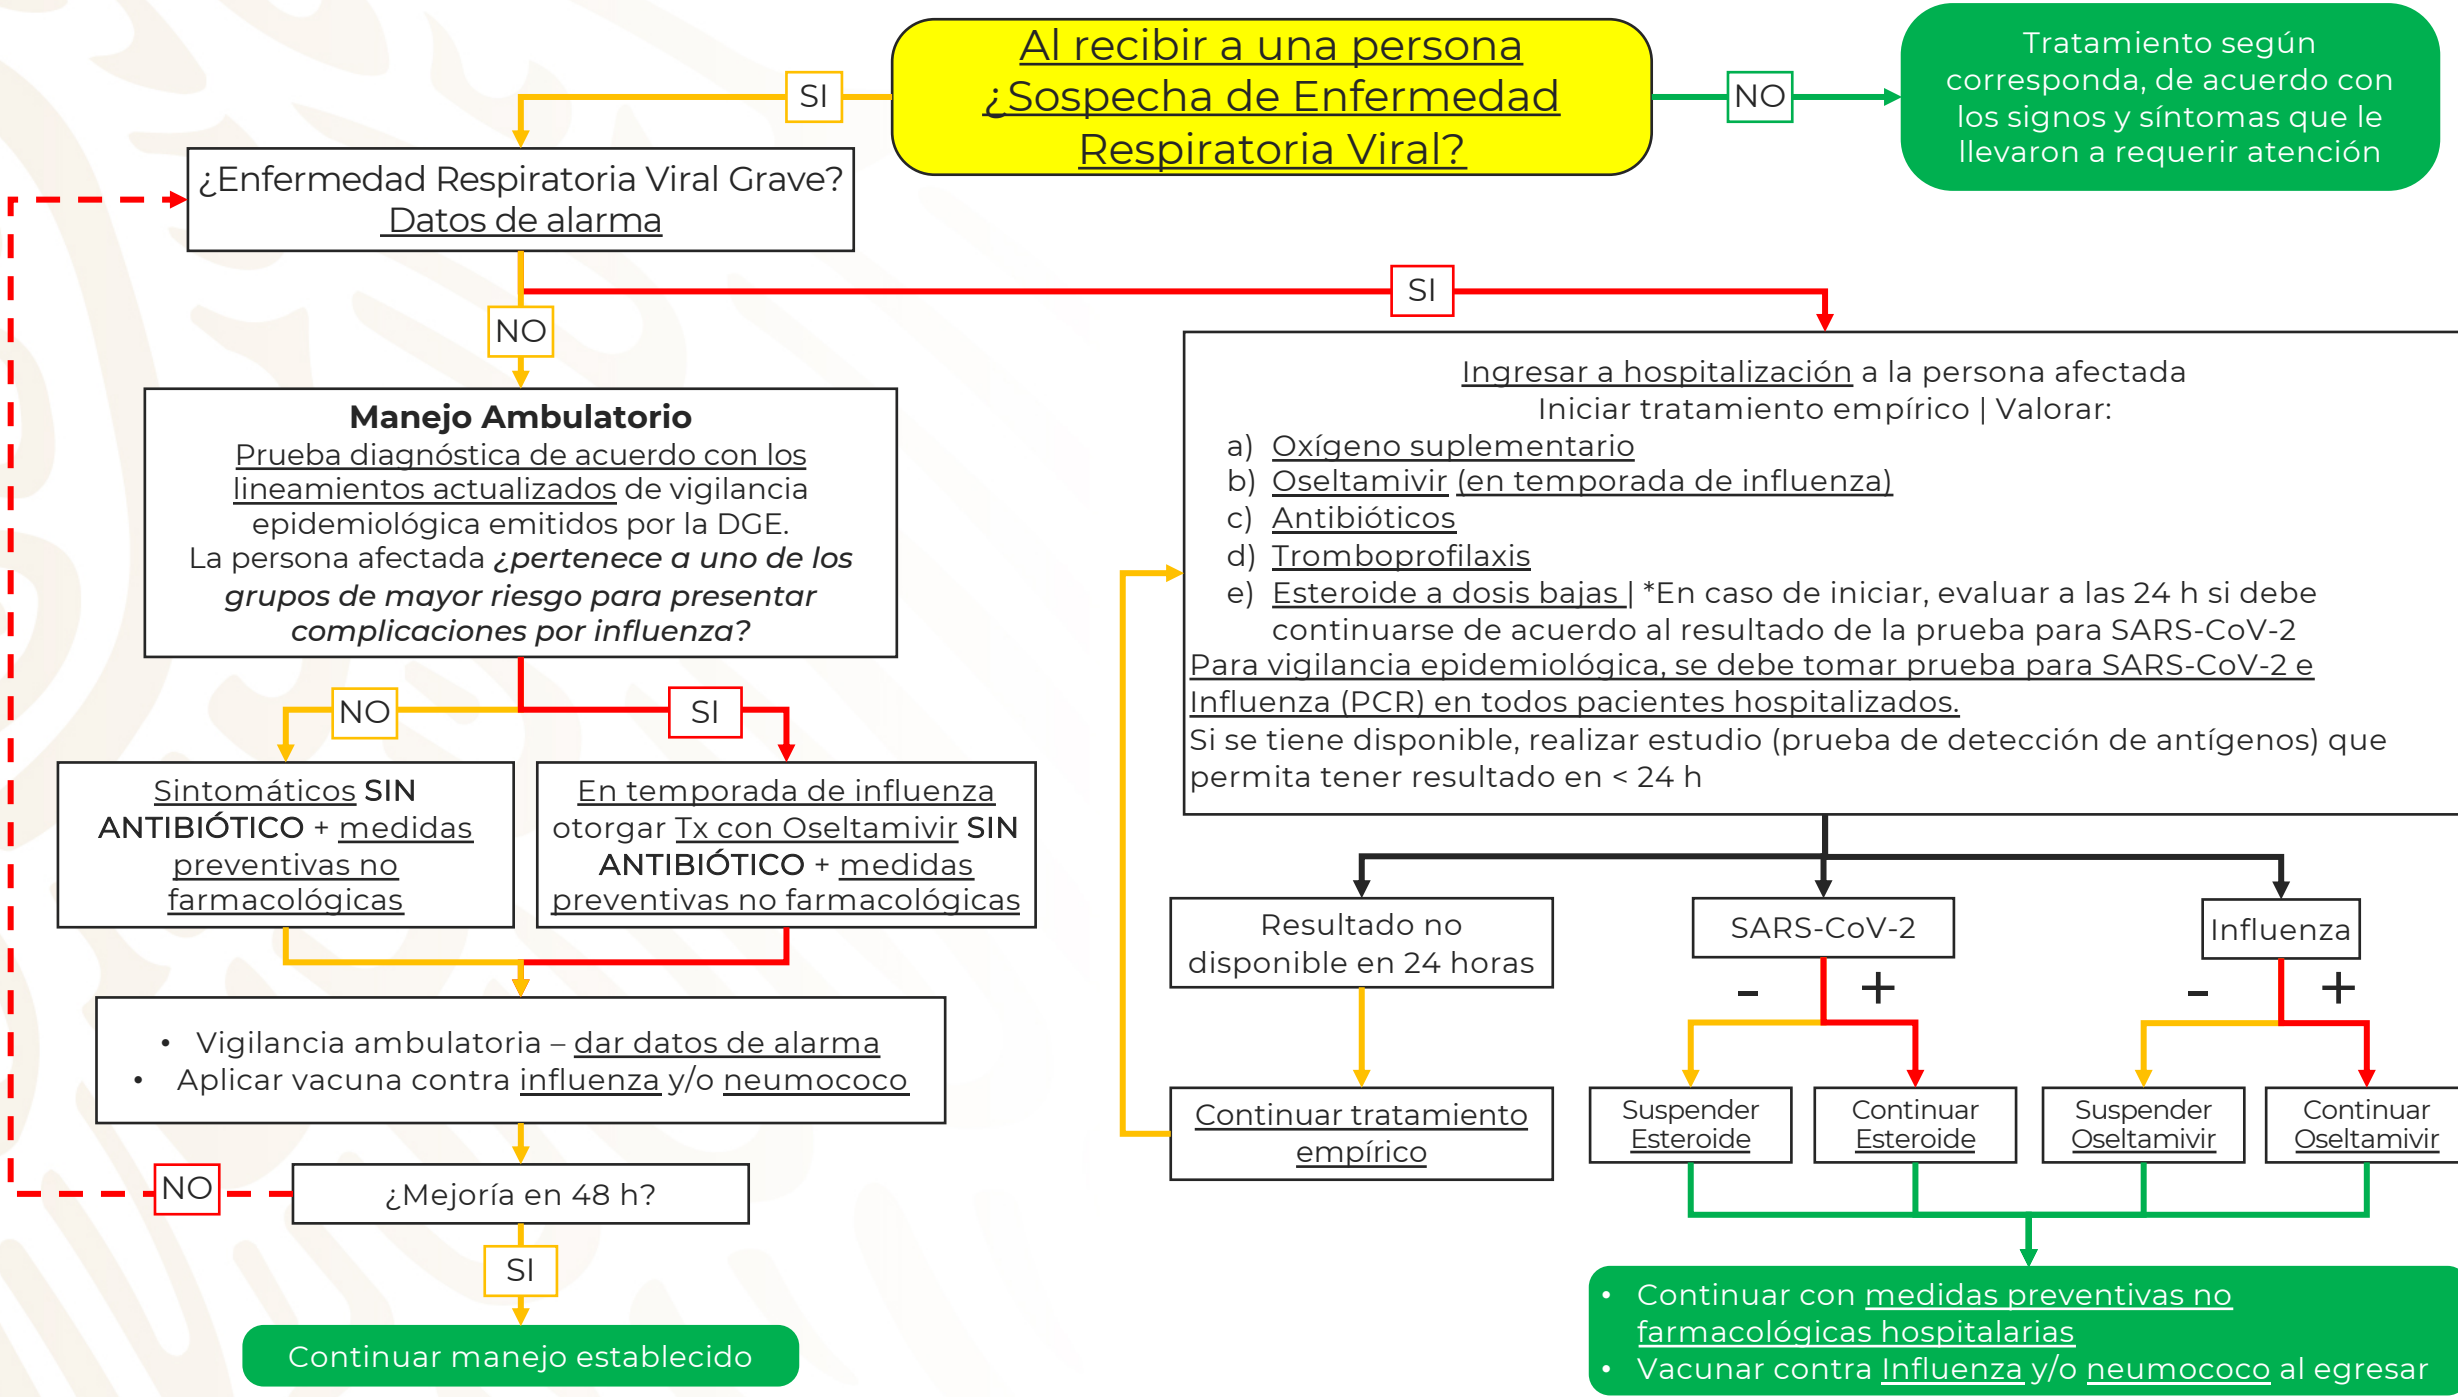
Al recibir a una persona ¿Sospecha de Enfermedad Respiratoria Viral?

SI

NO

Tratamiento según corresponda, de acuerdo con los signos y síntomas que le llevaron a requerir atención

¿Enfermedad Respiratoria Viral Grave? Datos de alarma

SI

NO

Manejo Ambulatorio
Prueba diagnóstica de acuerdo con los lineamientos actualizados de vigilancia epidemiológica emitidos por la DGE.
La persona afectada *¿pertenece a uno de los grupos de mayor riesgo para presentar complicaciones por influenza?*

NO

SI

Sintomáticos SIN ANTIBIÓTICO + medidas preventivas no farmacológicas

En temporada de influenza otorgar Tx con Oseltamivir SIN ANTIBIÓTICO + medidas preventivas no farmacológicas

• Vigilancia ambulatoria – dar datos de alarma
• Aplicar vacuna contra influenza y/o neumococo

NO

¿Mejoría en 48 h?

SI

Continuar manejo establecido

Ingresar a hospitalización a la persona afectada
Iniciar tratamiento empírico | Valorar:
a) Oxígeno suplementario
b) Oseltamivir (en temporada de influenza)
c) Antibióticos
d) Tromboprofilaxis
e) Esteroide a dosis bajas | *En caso de iniciar, evaluar a las 24 h si debe continuarse de acuerdo al resultado de la prueba para SARS-CoV-2
Para vigilancia epidemiológica, se debe tomar prueba para SARS-CoV-2 e Influenza (PCR) en todos pacientes hospitalizados.
Si se tiene disponible, realizar estudio (prueba de detección de antígenos) que permita tener resultado en < 24 h

Resultado no disponible en 24 horas

SARS-CoV-2

Influenza

-

+

-

+

Continuar tratamiento empírico

Suspender Esteroide

Continuar Esteroide

Suspender Oseltamivir

Continuar Oseltamivir

• Continuar con medidas preventivas no farmacológicas hospitalarias
• Vacunar contra Influenza y/o neumococo al egresar